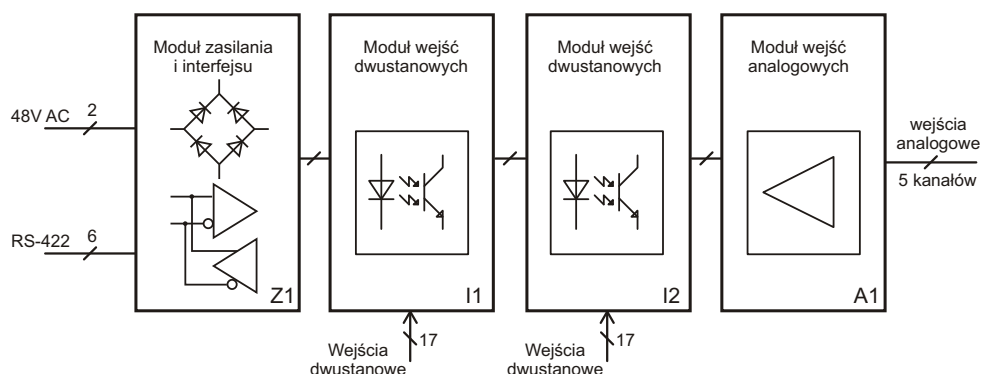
Moduł zasilania i interfejsu

48V AC
2

RS-422
6

Z1

Moduł wejść dwustanowych

I1

17
Wejścia dwustanowe

Moduł wejść dwustanowych

I2

17
Wejścia dwustanowe

Moduł wejść analogowych

A1

wejścia analogowe
5 kanałów